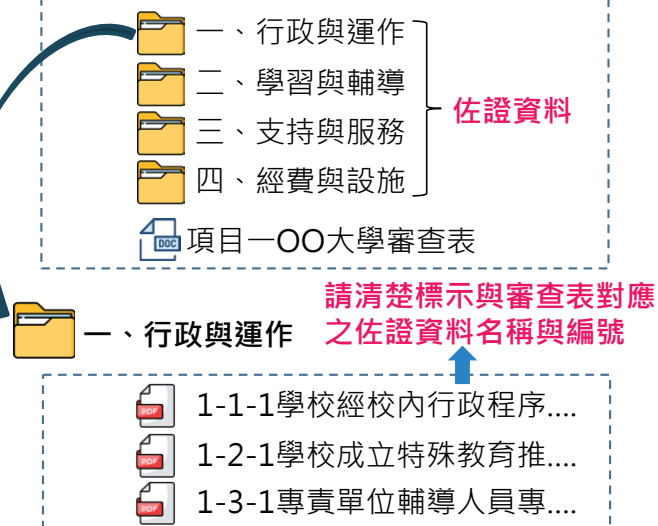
一、行政與運作
二、學習與輔導
三、支持與服務
四、經費與設施
佐證資料

DOC 項目一OO大學審查表

請清楚標示與審查表對應之佐證資料名稱與編號

一、行政與運作

PDF 1-1-1學校經校內行政程序....
PDF 1-2-1學校成立特殊教育推....
PDF 1-3-1專責單位輔導人員專....